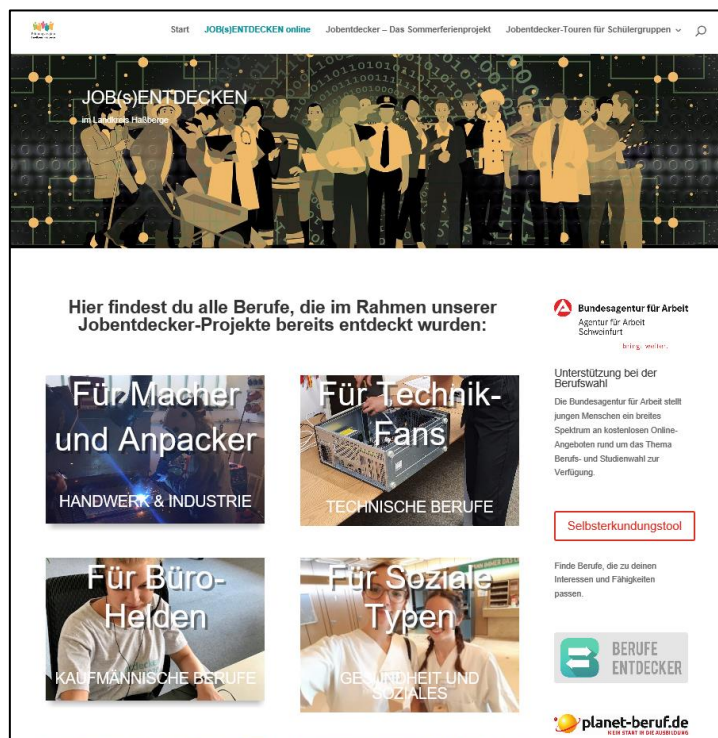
Start JOB(s)ENTDECKEN online Jobentdecker – Das Sommerferienprojekt Jobentdecker-Touren für Schülergruppen

JOB(s)ENTDECKEN

im Landkreis Haßberge

Hier findest du alle Berufe, die im Rahmen unserer Jobentdecker-Projekte bereits entdeckt wurden:

Für Macher und Anpacker

HANDWERK & INDUSTRIE

Für Technik-Fans

TECHNISCHE BERUFE

Für Büro-Helden

KAUFMÄNNISCHE BERUFE

Für Soziale Typen

GESUNDHEIT UND SOZIALES

Bundesagentur für Arbeit
Agentur für Arbeit Schweinfurt
bringt weiter.

Unterstützung bei der Berufswahl

Die Bundesagentur für Arbeit stellt jungen Menschen ein breites Spektrum an kostenlosen Online-Angeboten rund um das Thema Berufs- und Studienwahl zur Verfügung.

Selbsterkundungstool

Finde Berufe, die zu deinen Interessen und Fähigkeiten passen.

BERUFE ENTDECKER

planet-beruf.de
MEIN START IN DIE AUSBILDUNG